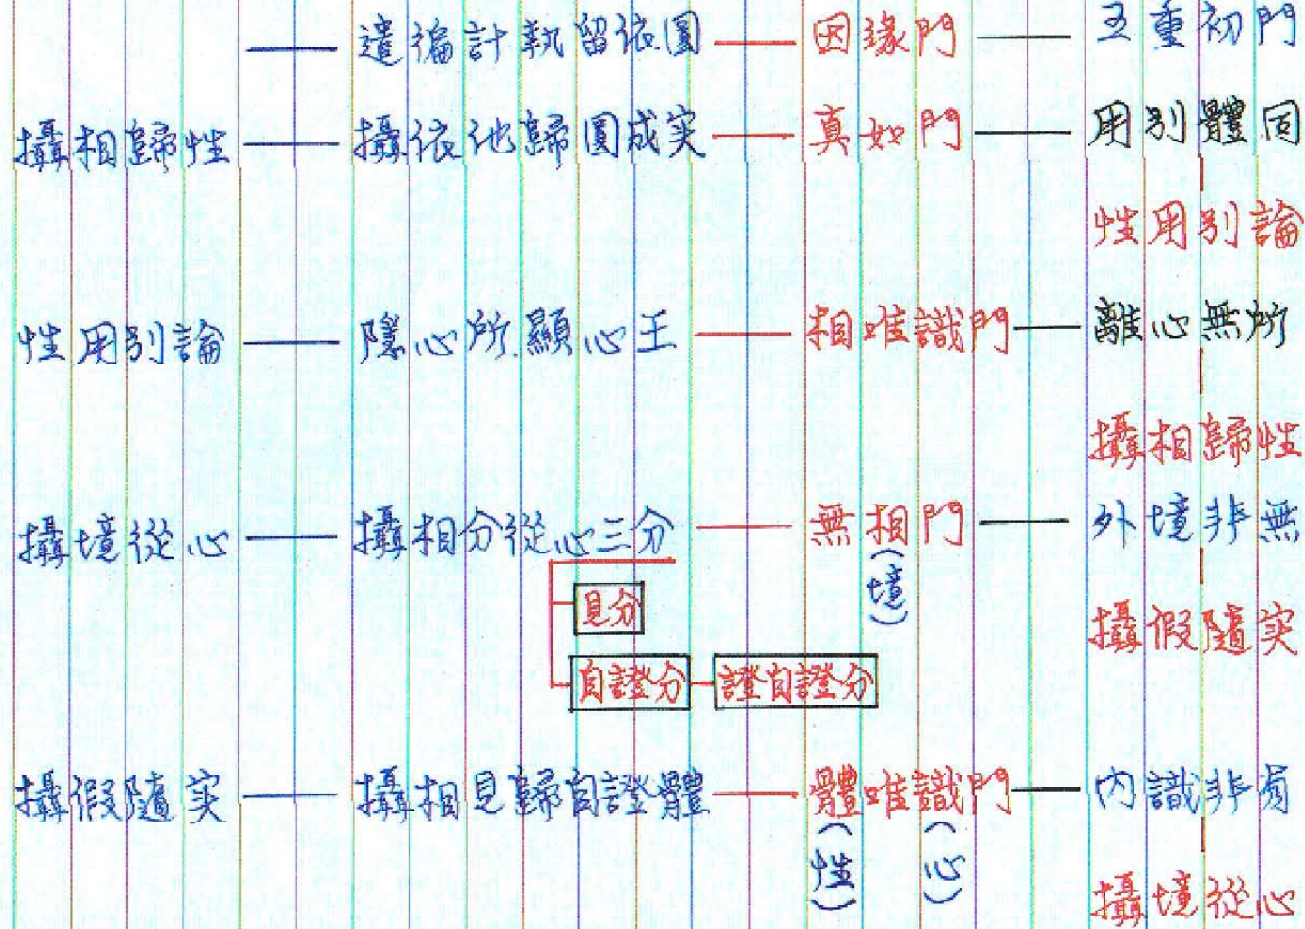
—— 遣徧計執留依圓 —— 因緣門 —— 五重初門

攝相歸性 —— 攝依他歸圓成实 —— 真如門 —— 用別體同

性用別論

性用別論 —— 隱心所顯心王 —— 相唯識門 —— 離心無所

攝相歸性

攝境從心 —— 攝相分從心三分 —— 無相門（境） —— 外境非無

見分

自證分 — 證自證分

攝假隨实

攝假隨实 —— 攝相見歸自證體 —— 體唯識門（性）（心） —— 內識非有

攝境從心